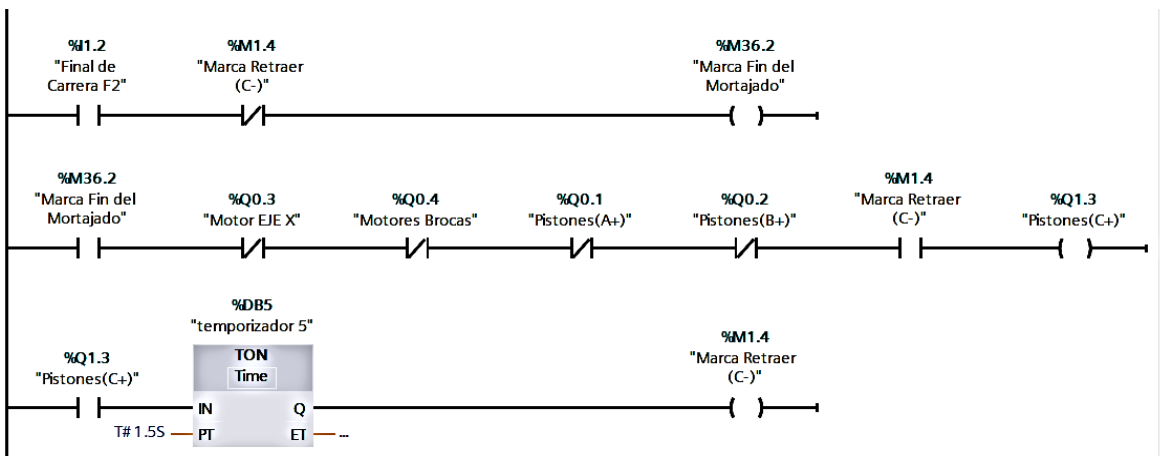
%I1.2
"Final de Carrera F2"

%M1.4
"Marca Retraer (C-)"

%M36.2
"Marca Fin del Mortajado"

%M36.2
"Marca Fin del Mortajado"

%Q0.3
"Motor EJE X"

%Q0.4
"Motores Brocas"

%Q0.1
"Pistones(A+)"

%Q0.2
"Pistones(B+)"

%M1.4
"Marca Retraer (C-)"

%Q1.3
"Pistones(C+)"

%DB5
"temporizador 5"

%Q1.3
"Pistones(C+)"

TON
Time
IN
Q
T# 1.5S
PT
ET
...

%M1.4
"Marca Retraer (C-)"